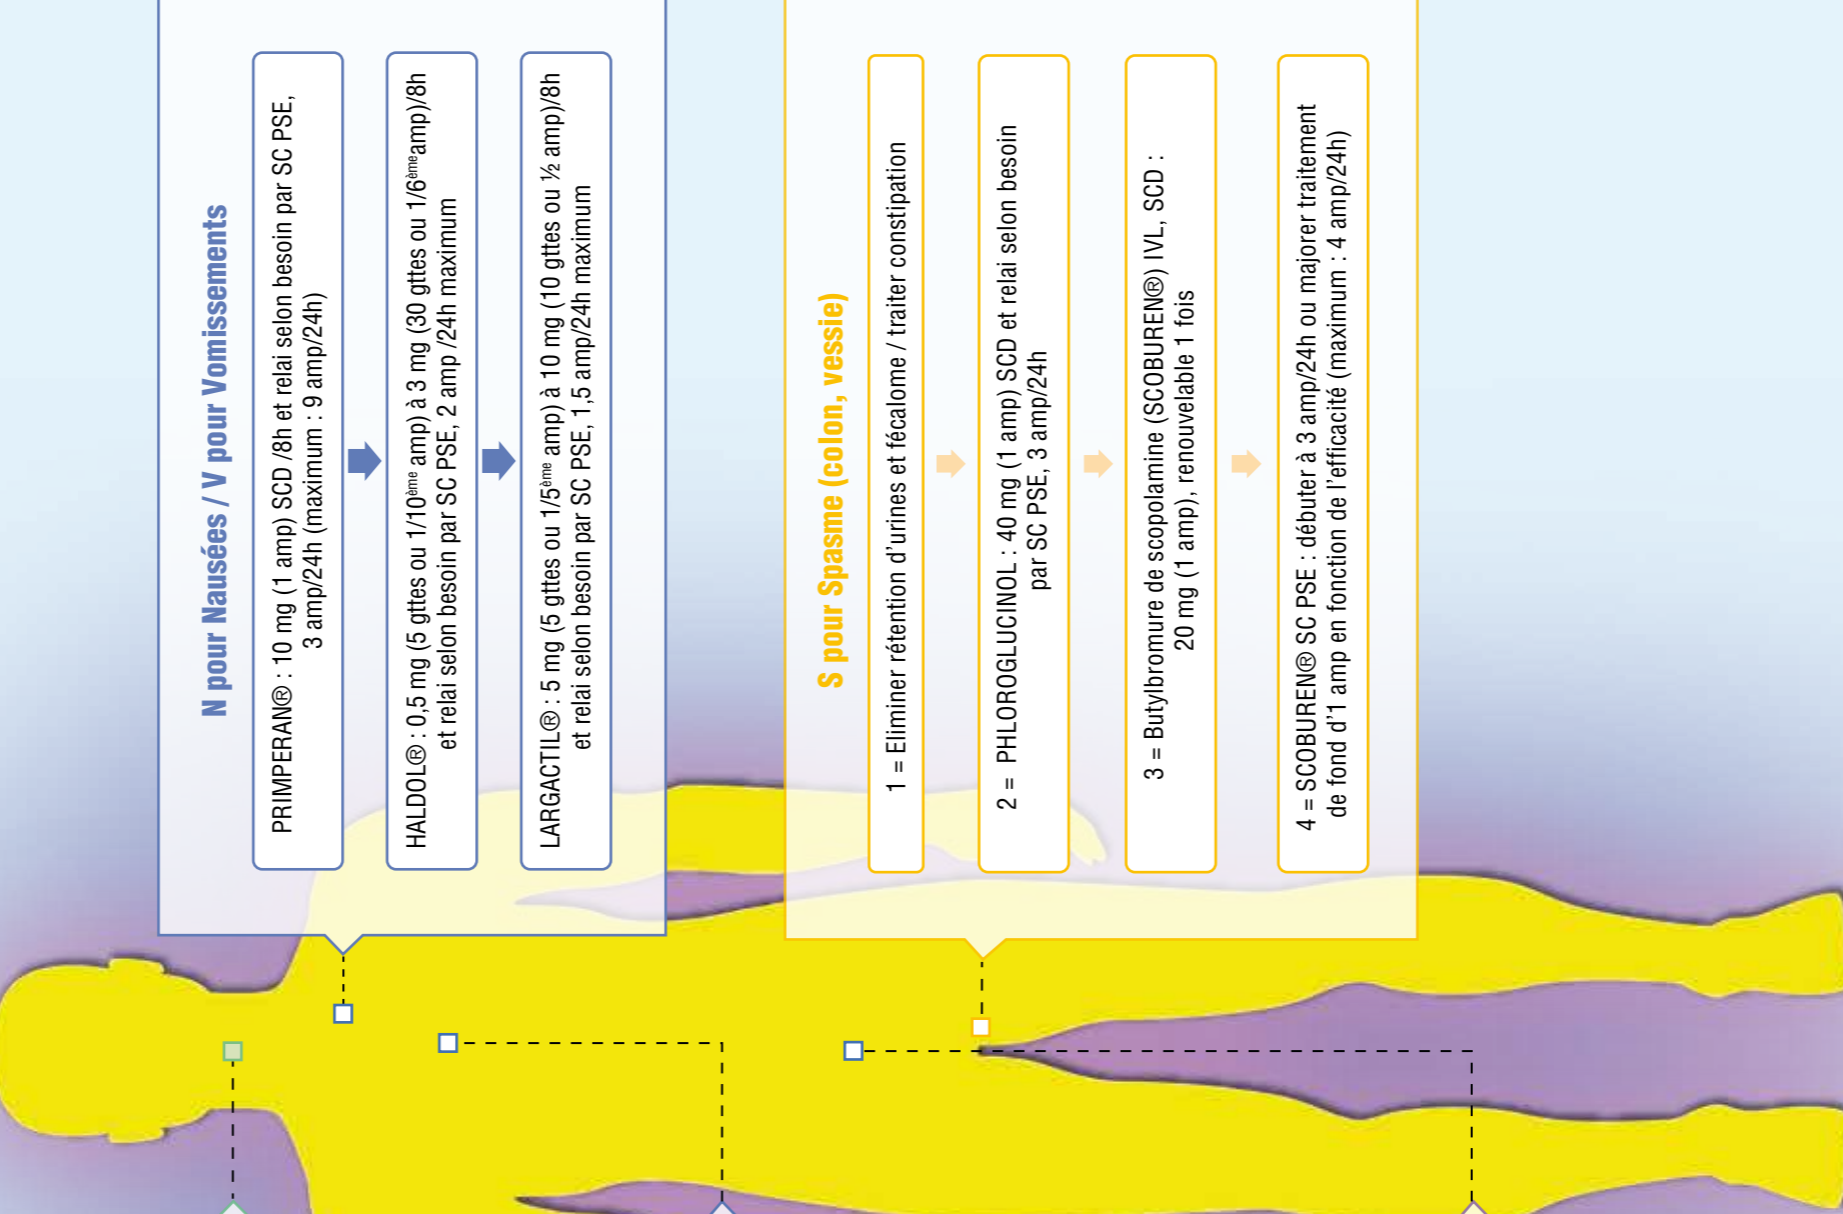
N pour Nausées / V pour Vomissements

PRIMPERAN® : 10 mg (1 amp) SCD /8h et relai selon besoin par SC PSE, 3 amp/24h (maximum : 9 amp/24h)

HALDOL® : 0,5 mg (5 gttes ou 1/10$^{ème}$ amp) à 3 mg (30 gttes ou 1/6$^{ème}$amp)/8h et relai selon besoin par SC PSE, 2 amp /24h maximum

LARGACTIL® : 5 mg (5 gttes ou 1/5$^{ème}$ amp) à 10 mg (10 gttes ou ½ amp)/8h et relai selon besoin par SC PSE, 1,5 amp/24h maximum

S pour Spasme (colon, vessie)

1 = Eliminer rétention d'urines et fécalome / traiter constipation

2 = PHLOROGLUCINOL : 40 mg (1 amp) SCD et relai selon besoin par SC PSE, 3 amp/24h

3 = Butylbromure de scopolamine (SCOBUREN®) IVL, SCD : 20 mg (1 amp), renouvelable 1 fois

4 = SCOBUREN® SC PSE : débuter à 3 amp/24h ou majorer traitement de fond d'1 amp en fonction de l'efficacité (maximum : 4 amp/24h)